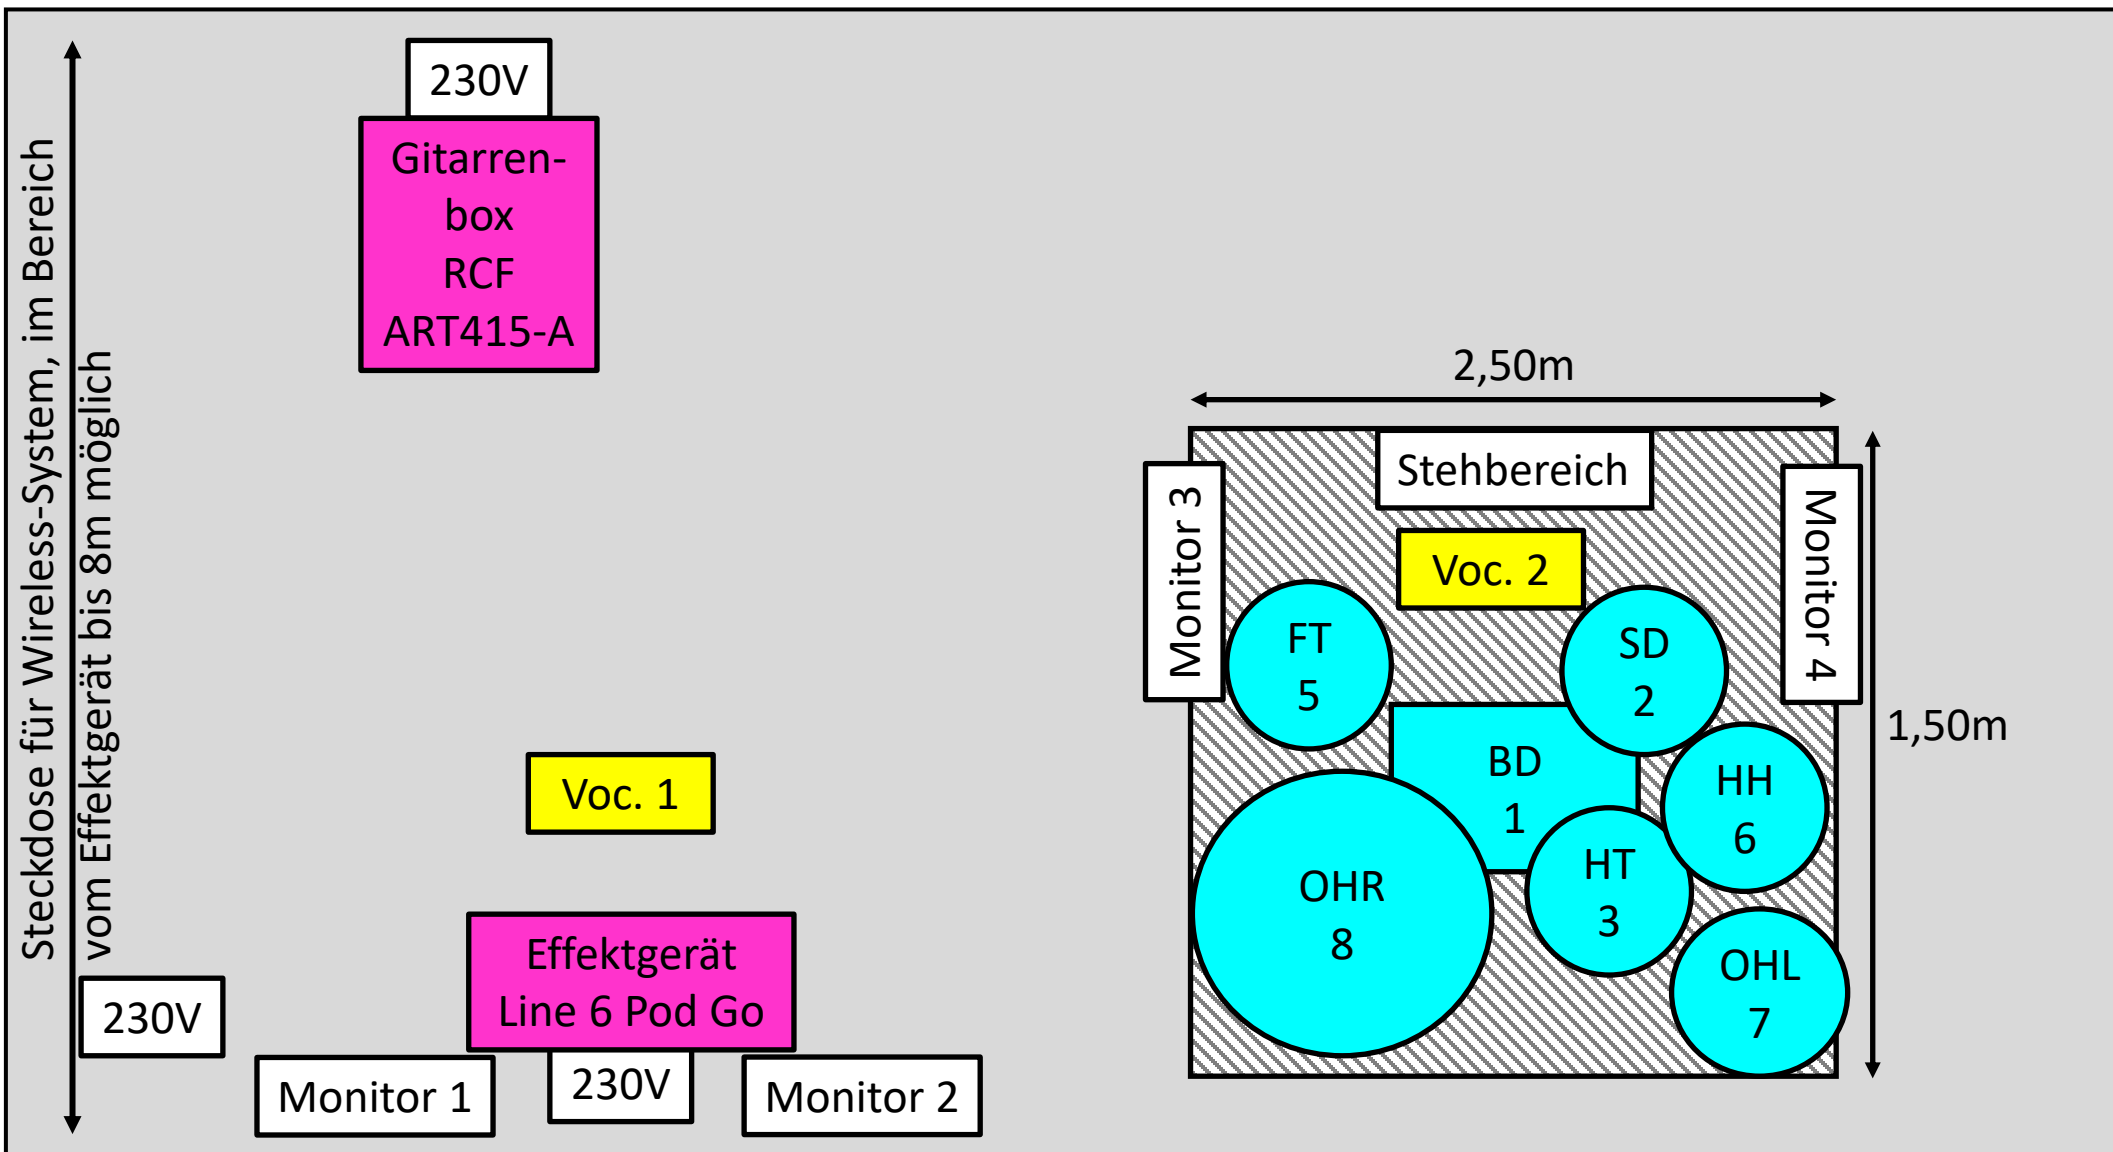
Steckdose für Wireless-System, im Bereich vom Effektgerät bis 8m möglich

230V

Gitarrenbox RCF ART415-A

2,50m

Stehbereich

Monitor 3

Monitor 4

Voc. 2

FT 5

SD 2

BD 1

HH 6

1,50m

OHR 8

HT 3

OHL 7

Voc. 1

Effektgerät Line 6 Pod Go

230V

230V

Monitor 1

Monitor 2